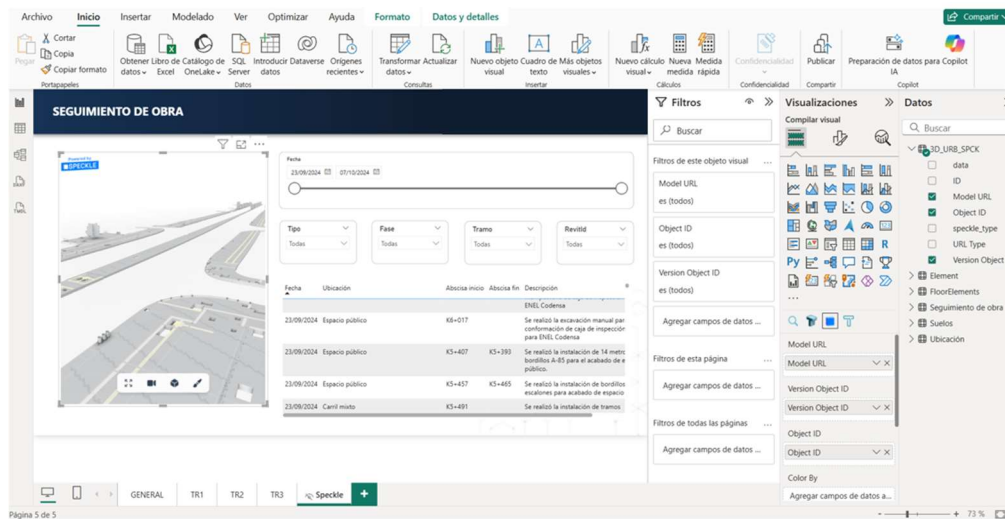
Archivo Inicio Insertar Modelado Ver Optimizar Ayuda Formato Datos y detalles Compartir

Pegar Cortar Copia Copiar formato Portapapeles

Obtener datos Libro de Excel Catálogo de OneLake SQL Server Introducir datos Dataverse Orígenes recientes Datos

Transformar datos Actualizar Consultas

Nuevo objeto visual Cuadro de texto Más objetos visuales Insertar

Nuevo cálculo visual Nueva medida Medida rápida Cálculos

Confidencialidad Confidencialidad

Publicar Compartir

Preparación de datos para Copilot IA Copilot

SEGUIMIENTO DE OBRA

Powered by SPECKLE

Fecha
23/09/2024 07/10/2024

| Tipo | Fase | Tramo | Revitld |
|---|---|---|---|
| Todas | Todas | Todas | Todas |

| Fecha | Ubicación | Abscisa inicio | Abscisa fin | Descripción |
|---|---|---|---|---|
| | | | | ENEL Codensa |
| 23/09/2024 | Espacio público | K6+017 | | Se realizó la excavación manual par conformación de caja de inspección para ENEL Codensa |
| 23/09/2024 | Espacio público | K5+407 | K5+393 | Se realizó la instalación de 14 metr bordillos A-85 para el acabado de e público. |
| 23/09/2024 | Espacio público | K5+457 | K5+465 | Se realizó la instalación de bordillos escalones para acabado de espacio |
| 23/09/2024 | Carril mixto | K5+491 | | Se realizó la instalación de tramos |

Filtros
Buscar
Filtros de este objeto visual
Model URL
es (todos)
Object ID
es (todos)
Version Object ID
es (todos)
Agregar campos de datos ...
Filtros de esta página
Agregar campos de datos ...
Filtros de todas las páginas
Agregar campos de datos ...

Visualizaciones
Compilar visual
Py R
Model URL
Model URL
Version Object ID
Version Object ID
Object ID
Object ID
Color By
Agregar campos de datos a...

Datos
Buscar
3D_URB_SPCK
data
ID
Model URL
Object ID
speckle_type
URL Type
Version Object
Element
FloorElements
Seguimiento de obra
Suelos
Ubicación

GENERAL TR1 TR2 TR3 Speckle +

Página 5 de 5
73 %